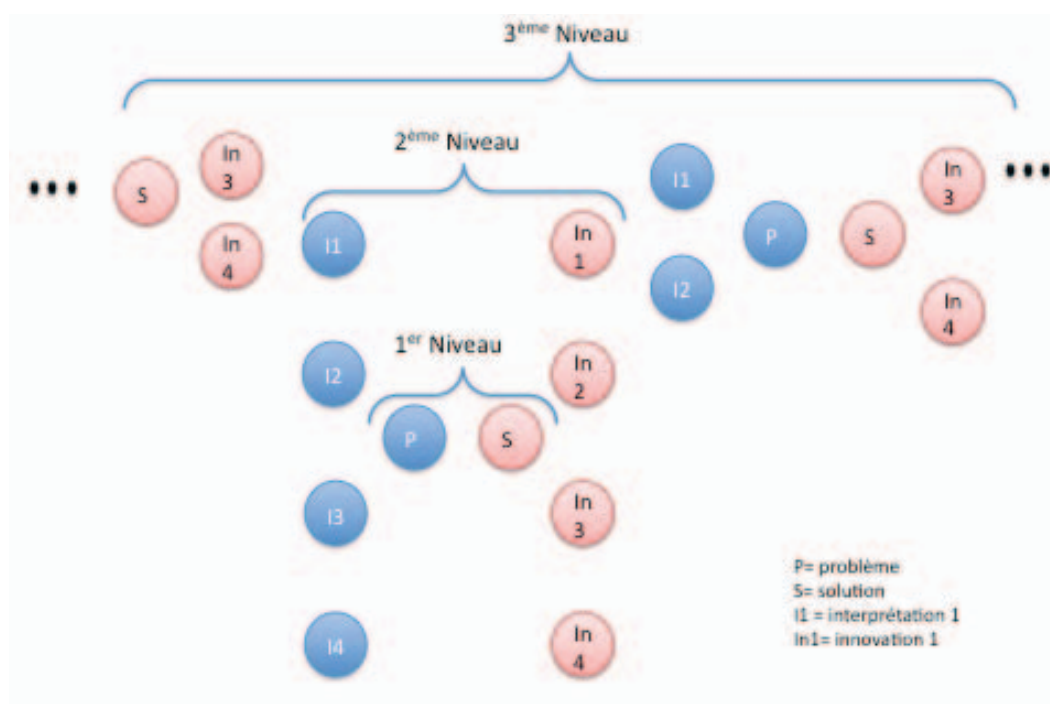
3$^{ème}$ Niveau

...

S

In 3

In 4

2$^{ème}$ Niveau

I1

In 1

I1

P

S

In 3

...

I2

In 4

1$^{er}$ Niveau

I2

In 2

P

S

I3

In 3

I4

In 4

P= problème
S= solution
I1 = interprétation 1
In1= innovation 1